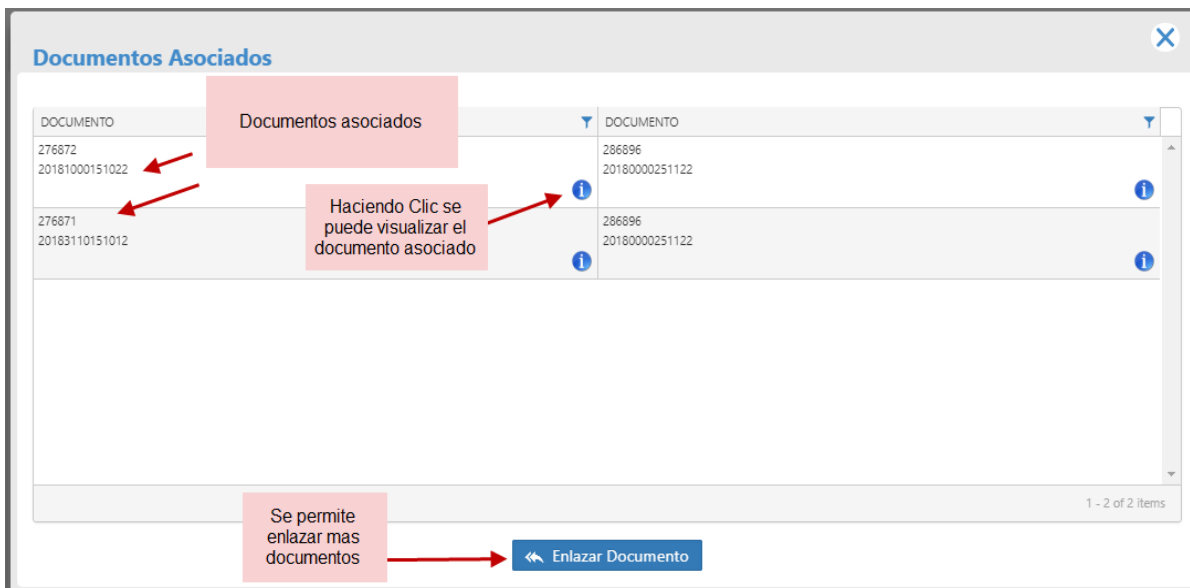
Documentos Asociados

Documentos asociados

| DOCUMENTO | DOCUMENTO |
|---|---|
| 276872 20181000151022 | 286896 20180000251122 |
| 276871 20183110151012 | 286896 20180000251122 |

Haciendo Clic se puede visualizar el documento asociado

1 - 2 of 2 items

Se permite enlazar mas documentos

Enlazar Documento